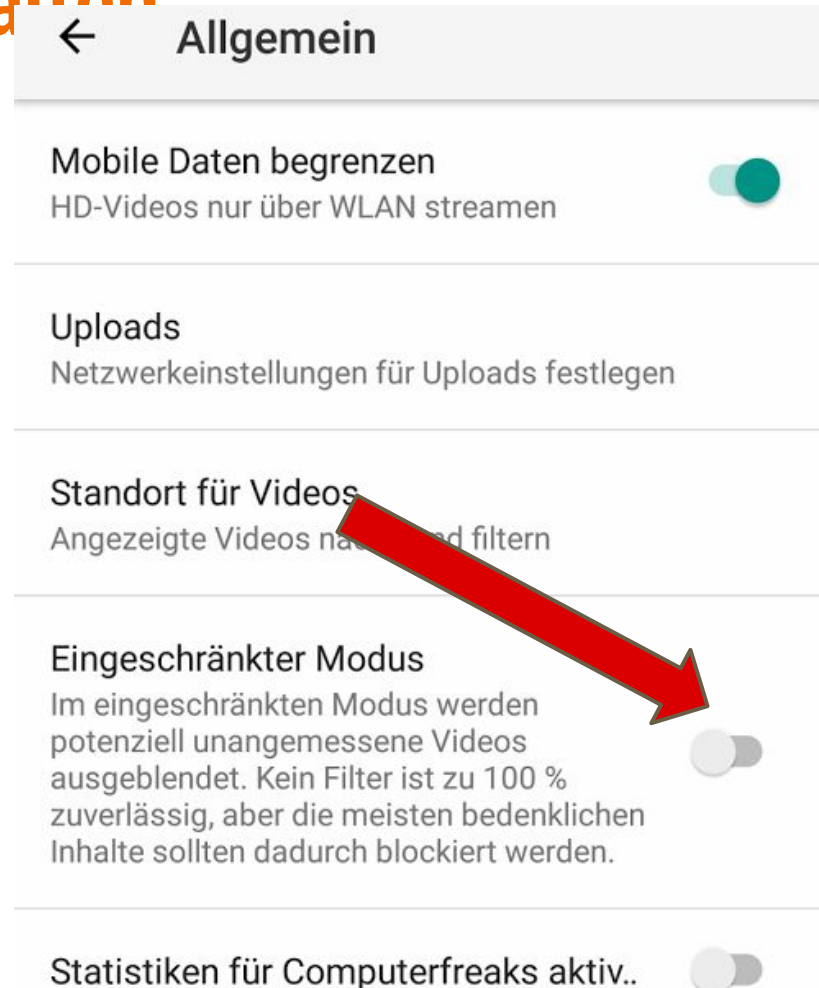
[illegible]

← Allgemein

Mobile Daten begrenzen
HD-Videos nur über WLAN streamen

Uploads
Netzwerkeinstellungen für Uploads festlegen

Standort für Videos
Angezeigte Videos na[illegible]d filtern

Eingeschränkter Modus
Im eingeschränkten Modus werden potenziell unangemessene Videos ausgeblendet. Kein Filter ist zu 100 % zuverlässig, aber die meisten bedenklichen Inhalte sollten dadurch blockiert werden.

Statistiken für Computerfreaks aktiv..